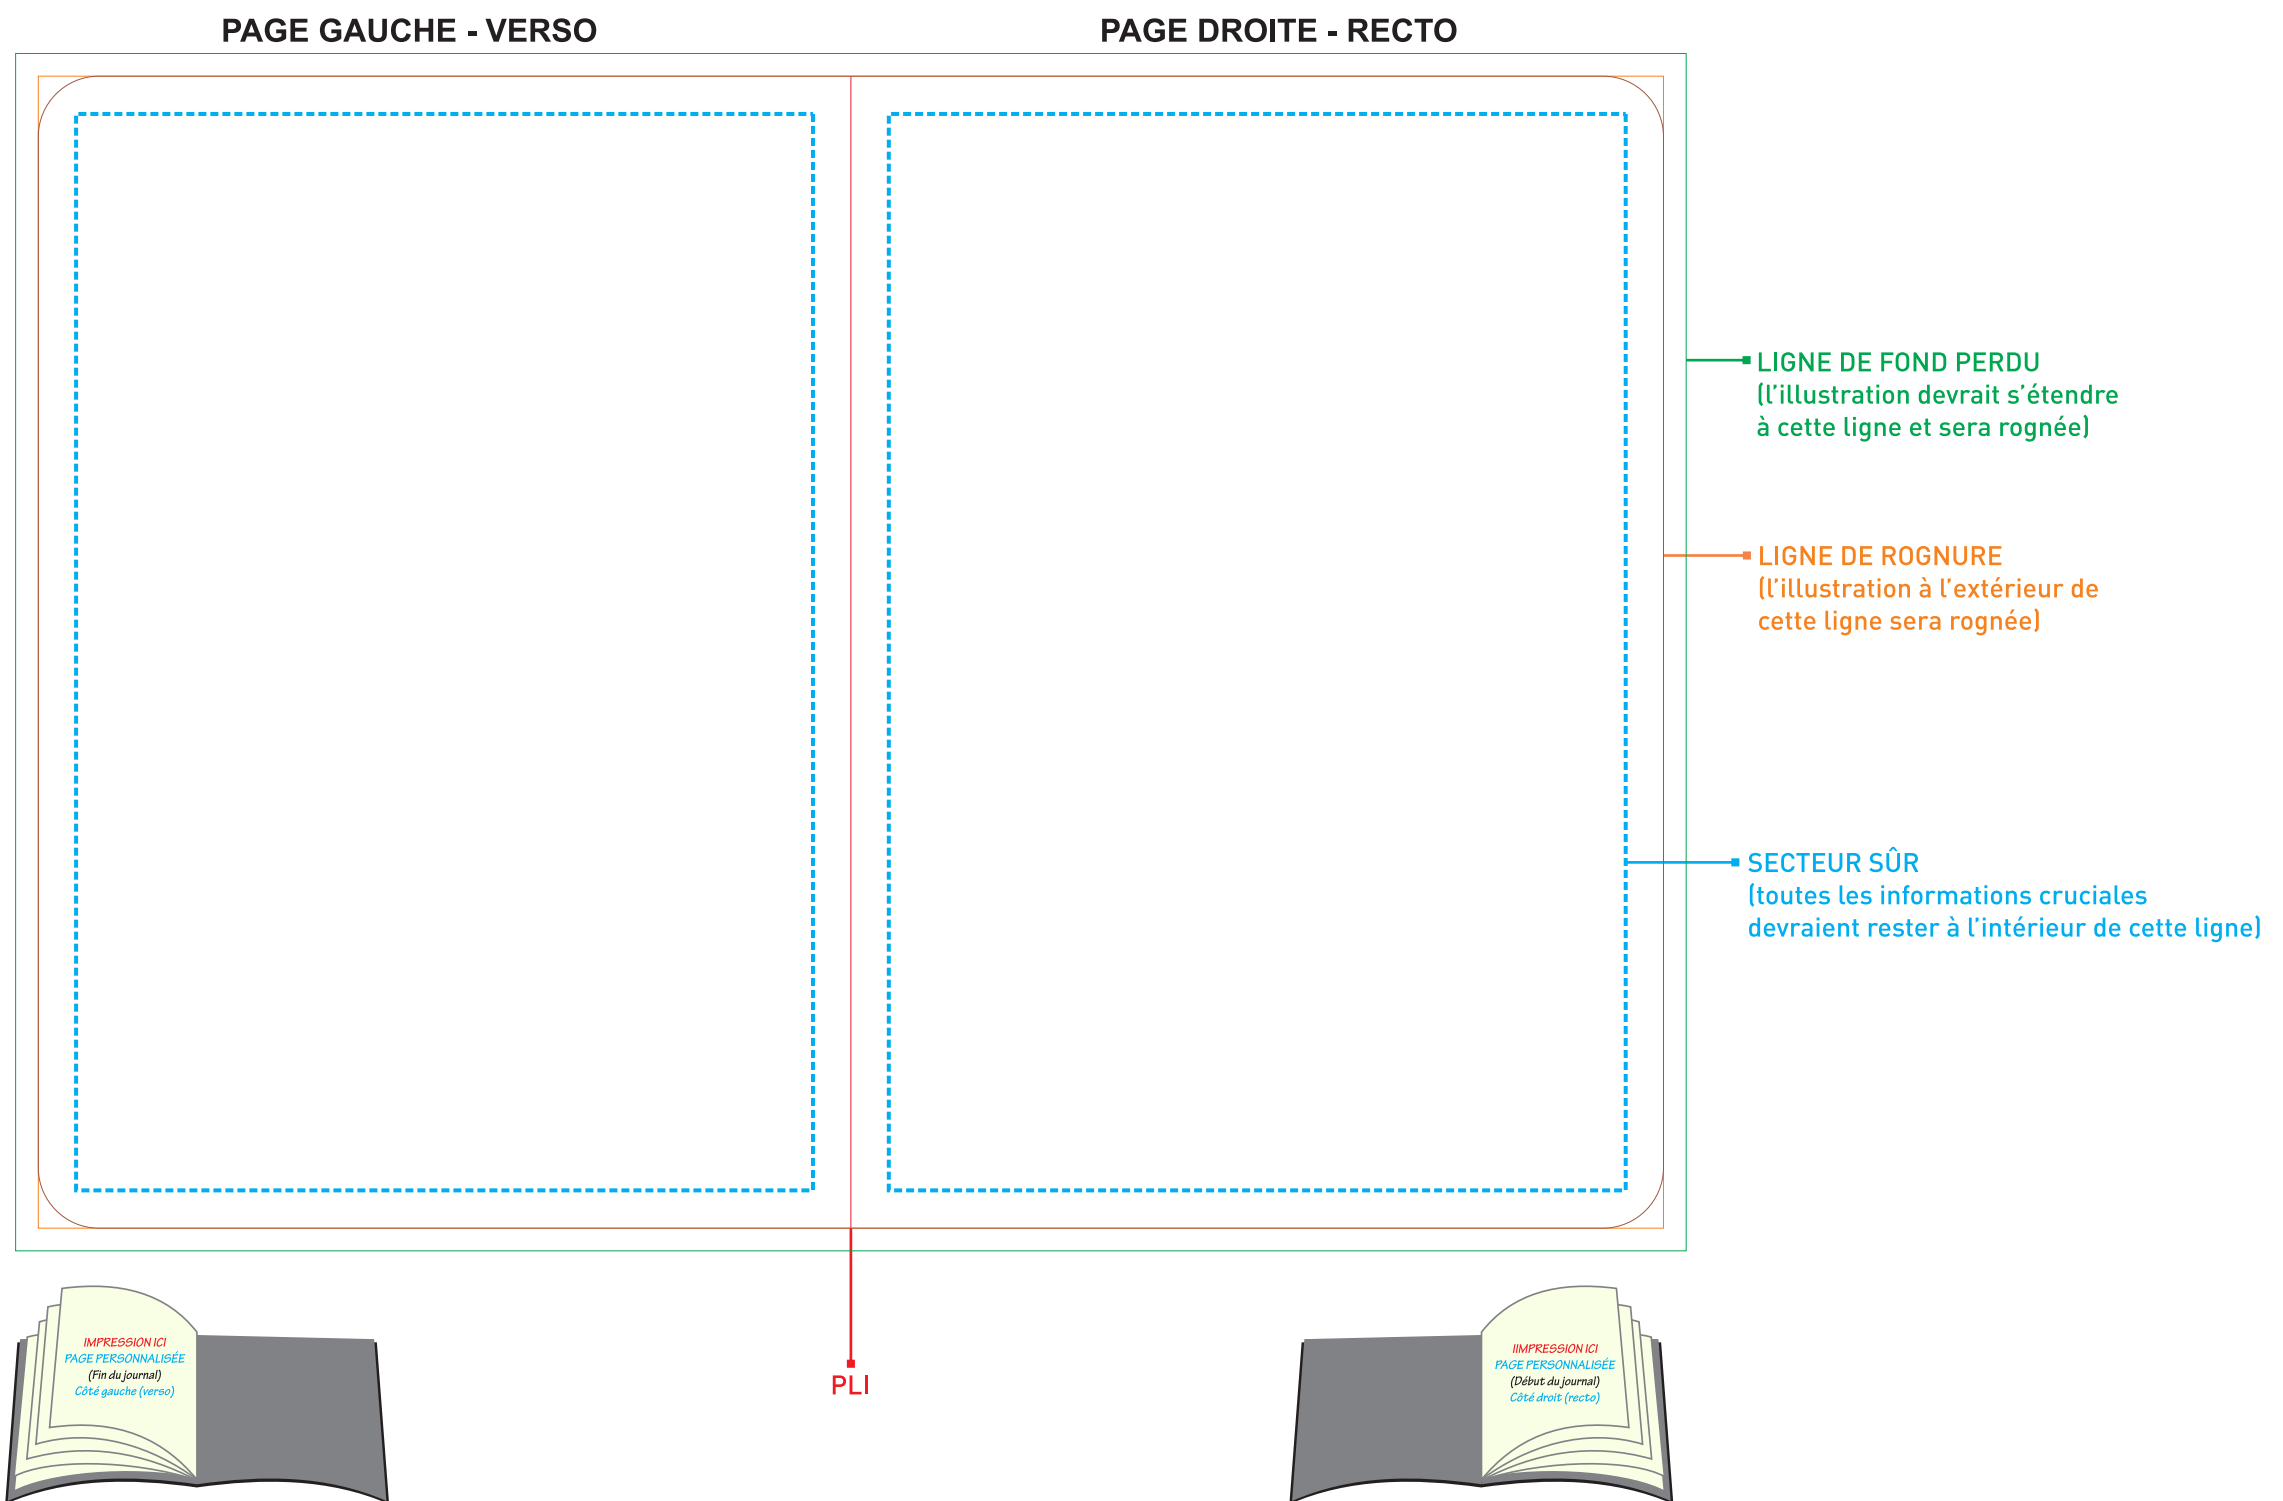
PAGE GAUCHE - VERSO

PAGE DROITE - RECTO

LIGNE DE FOND PERDU
(l'illustration devrait s'étendre à cette ligne et sera rognée)

LIGNE DE ROGNURE
(l'illustration à l'extérieur de cette ligne sera rognée)

SECTEUR SÛR
(toutes les informations cruciales devraient rester à l'intérieur de cette ligne)

IMPRESSION ICI
PAGE PERSONNALISÉE
(Fin du journal)
Côté gauche (verso)

PLI

IIMPRESSION ICI
PAGE PERSONNALISÉE
(Début du journal)
Côté droit (recto)